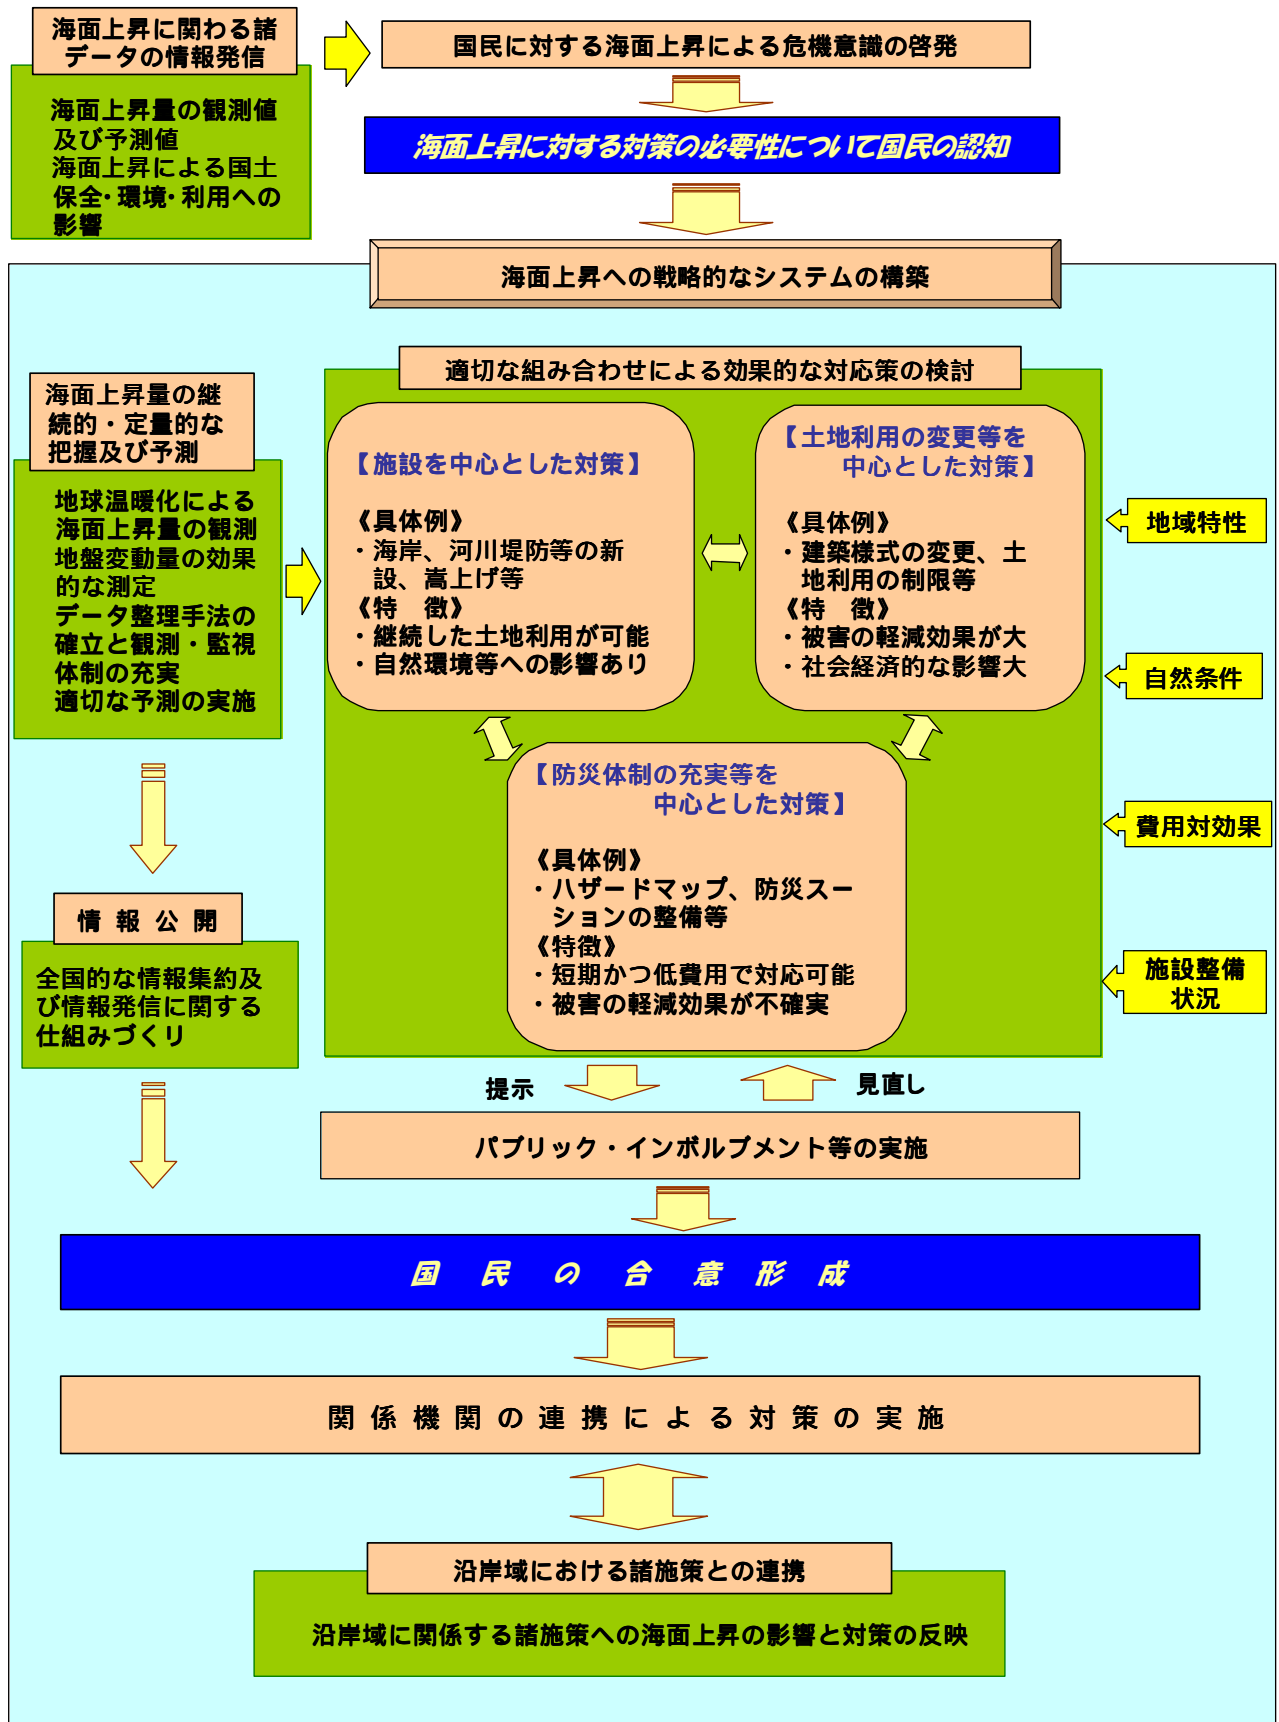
海面上昇に関わる諸データの情報発信

海面上昇量の観測値及び予測値
海面上昇による国土保全･環境･利用への影響

国民に対する海面上昇による危機意識の啓発

海面上昇に対する対策の必要性について国民の認知

海面上昇への戦略的なシステムの構築

海面上昇量の継続的・定量的な把握及び予測

地球温暖化による海面上昇量の観測
地盤変動量の効果的な測定
データ整理手法の確立と観測・監視体制の充実
適切な予測の実施

適切な組み合わせによる効果的な対応策の検討

【施設を中心とした対策】

《具体例》
・海岸、河川堤防等の新設、嵩上げ等
《特　徴》
・継続した土地利用が可能
・自然環境等への影響あり

【土地利用の変更等を中心とした対策】

《具体例》
・建築様式の変更、土地利用の制限等
《特　徴》
・被害の軽減効果が大
・社会経済的な影響大

【防災体制の充実等を中心とした対策】

《具体例》
・ハザードマップ、防災ステーションの整備等
《特徴》
・短期かつ低費用で対応可能
・被害の軽減効果が不確実

地域特性

自然条件

費用対効果

施設整備状況

情 報 公 開

全国的な情報集約及び情報発信に関する仕組みづくり

提示

見直し

パブリック・インボルブメント等の実施

国 民 の 合 意 形 成

関 係 機 関 の 連 携 に よ る 対 策 の 実 施

沿岸域における諸施策との連携

沿岸域に関係する諸施策への海面上昇の影響と対策の反映